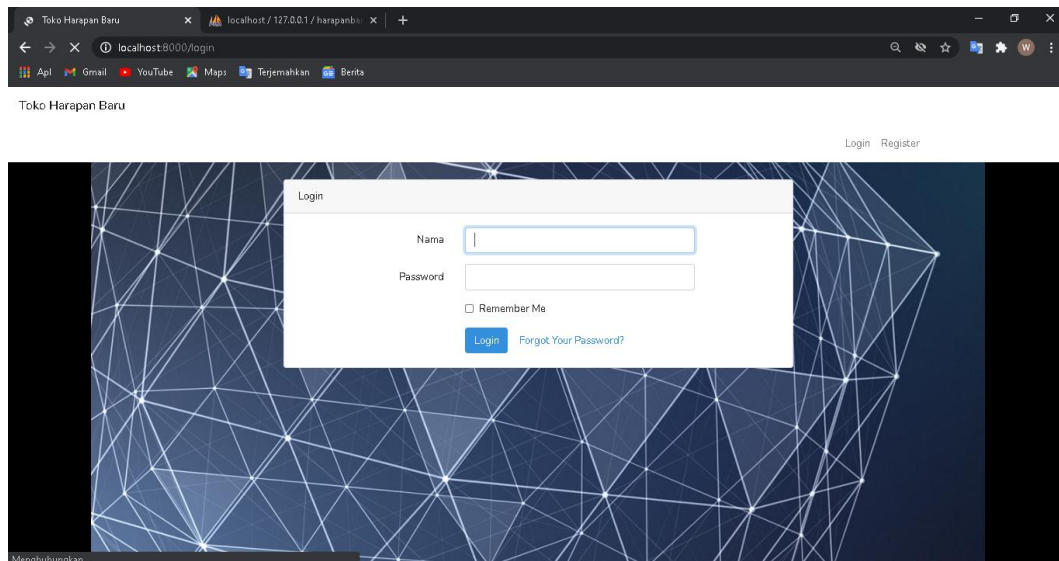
Toko Harapan Baru
localhost / 127.0.0.1 / harapanba

localhost:8000/login

Apl Gmail YouTube Maps Terjemahkan Berita

W

Toko Harapan Baru

Login Register

Login

Nama

Password

Remember Me

Login Forgot Your Password?

Menghubungkan...